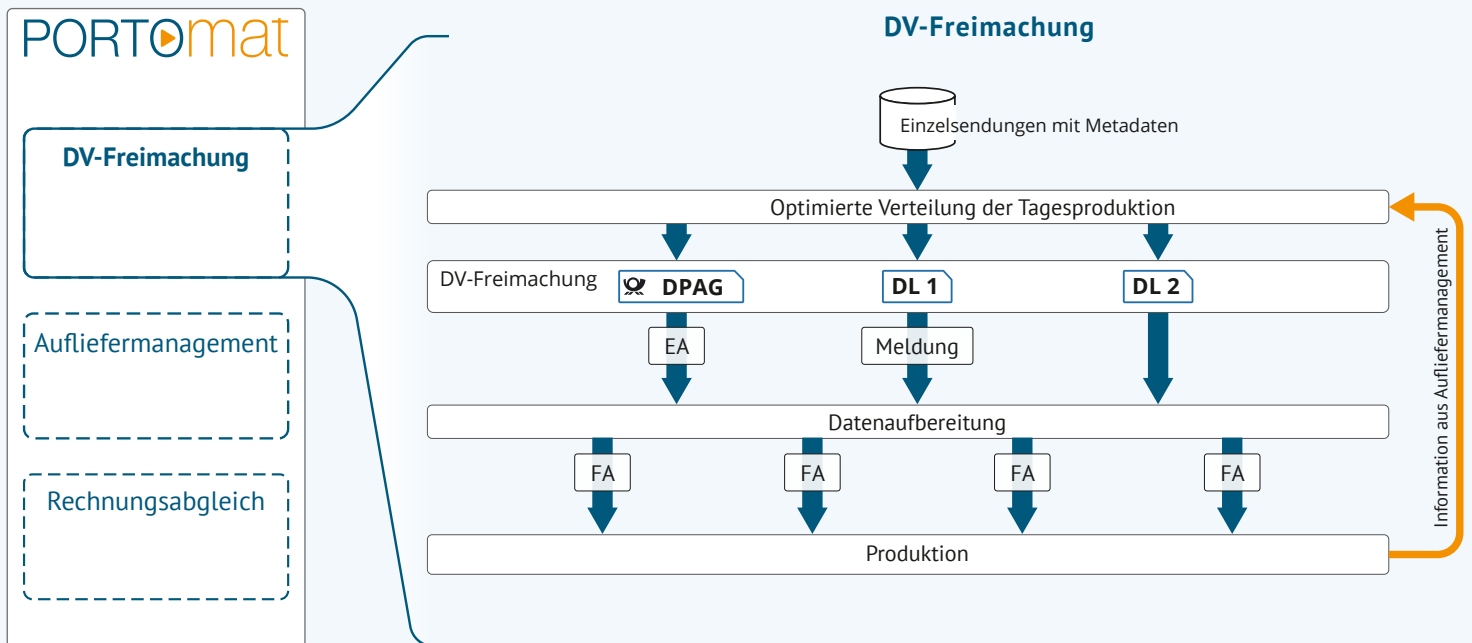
PORTOmat

DV-Freimachung

Auflieferma­nagement

Rechnungsabgleich

DV-Freimachung

Einzelsendungen mit Metadaten

Optimierte Verteilung der Tagesproduktion

DV-Freimachung

DPAG

DL 1

DL 2

EA

Meldung

Datenaufbereitung

FA

FA

FA

FA

Produktion

Information aus Aufliefermanagement